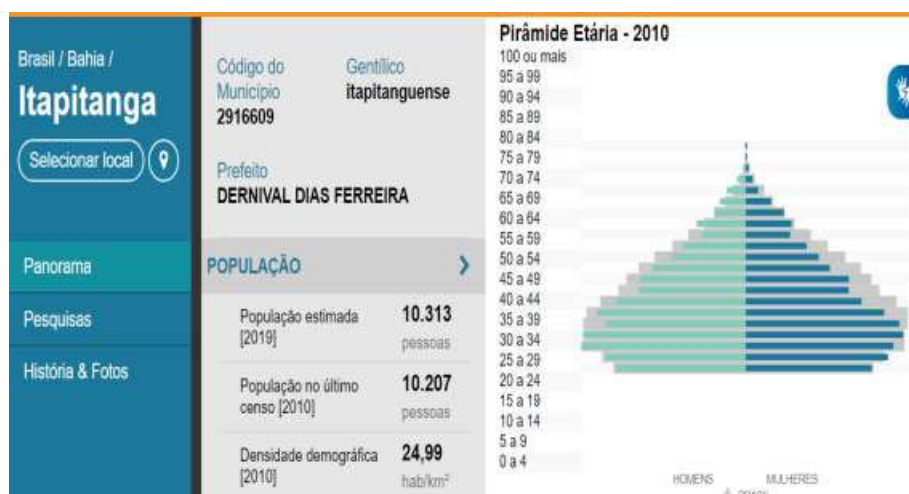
Brasil / Bahia /

Itapitanga

Selecionar local

Panorama

Pesquisas

História & Fotos

Código do Município
2916609

Gentílico
itapitanguense

Prefeito
DERNIVAL DIAS FERREIRA

POPULAÇÃO

População estimada [2019]
10.313
pessoas

População no último censo [2010]
10.207
pessoas

Densidade demográfica [2010]
24,99
hab/km²

Pirâmide Etária - 2010

100 ou mais
95 a 99
90 a 94
85 a 89
80 a 84
75 a 79
70 a 74
65 a 69
60 a 64
55 a 59
50 a 54
45 a 49
40 a 44
35 a 39
30 a 34
25 a 29
20 a 24
15 a 19
10 a 14
5 a 9
0 a 4

HOMENS
MULHERES
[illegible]